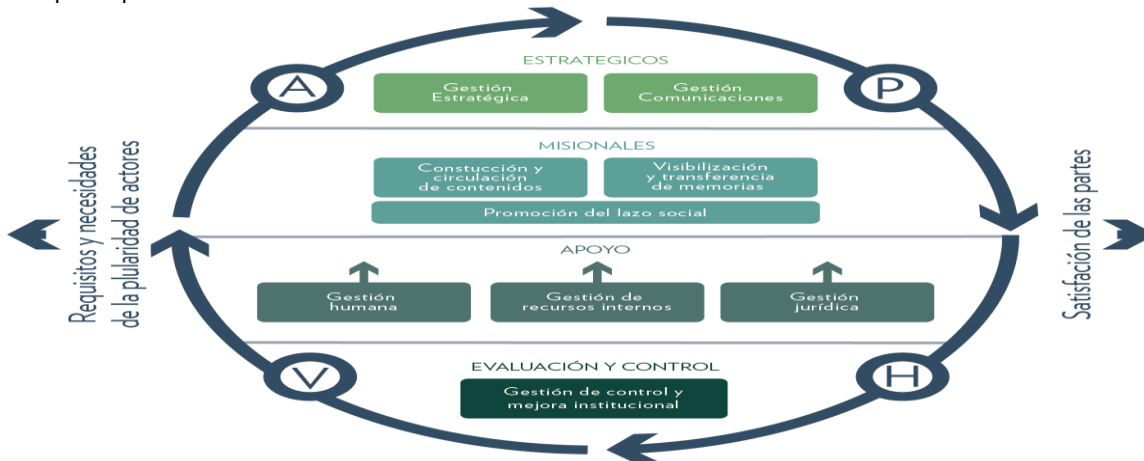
Requisitos y necesidades de la pluralidad de actores

A

P

ESTRATEGICOS

Gestión Estratégica

Gestión Comunicaciones

MISIONALES

Constucción y circulación de contenidos

Visibilización y transferencia de memorias

Promoción del lazo social

APOYO

Gestión humana

Gestión de recursos internos

Gestión jurídica

EVALUACIÓN Y CONTROL

Gestión de control y mejora institucional

V

H

Satisfacción de las partes